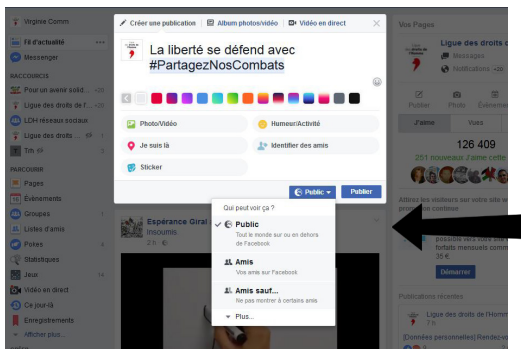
Virginie Comm

Fil d'actualité

Messenger

RACCOURCIS

Pour un avenir solid... 20+

Ligue des droits de ... 20+

LDH réseaux sociaux

Ligue des droits de ...

Tih

PARCOURIR

Pages

Événements

Groupes

Listes d'amis

Pokes

Statistiques

Jeux

Vidéo en direct

Ce jour-là

Enregistrements

Afficher plus...

Créer une publication | Album photos/vidéo | Vidéo en direct

La liberté se défend avec #PartagezNosCombats

Photo/Vidéo

Humeur/Activité

Je suis là

Identifier des amis

Sticker

Public

Publier

Qui peut voir ça ?

Public
Tout le monde sur ou en dehors de Facebook

Amis
Vos amis sur Facebook

Amis sauf...
Ne pas montrer à certains amis

Plus...

Espérance Giral
Insoumis

Vos Pages

Ligue des droits de

Messages

Notifications

Publier

Photo

Événeme

J'aime

Vues

126 409

251 nouveaux J'aime cette

Attirez les visiteurs sur votre site

Démarrer

Publications récentes

Ligue des droits de l'Homm

[Données personnelles] Recevoir